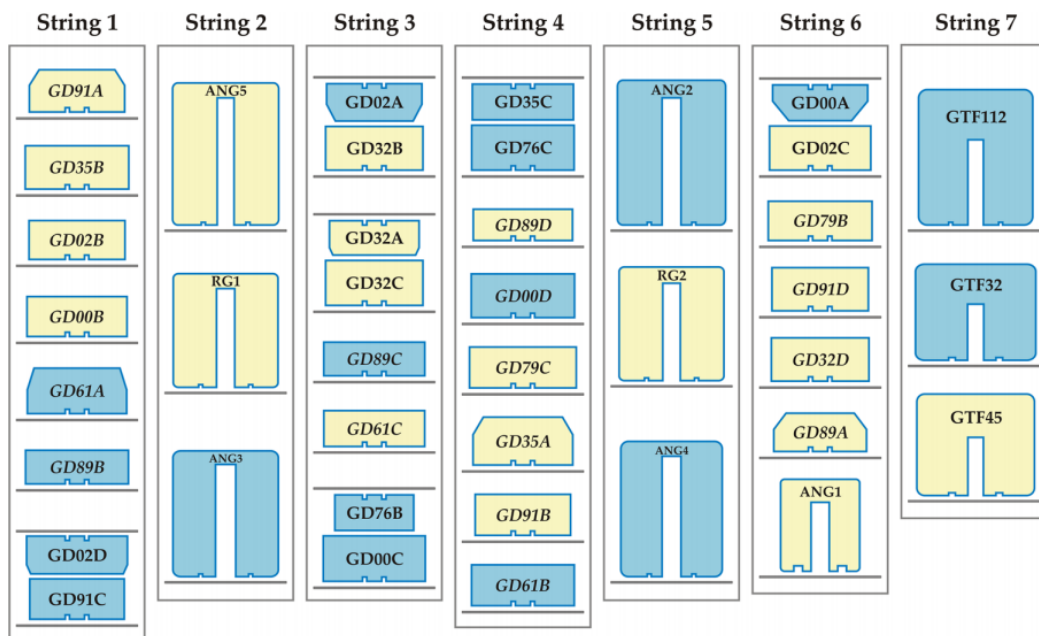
String 1
GD91A
GD35B
GD02B
GD00B
GD61A
GD89B
GD02D
GD91C

String 2
ANG5
RG1
ANG3

String 3
GD02A
GD32B
GD32A
GD32C
GD89C
GD61C
GD76B
GD00C

String 4
GD35C
GD76C
GD89D
GD00D
GD79C
GD35A
GD91B
GD61B

String 5
ANG2
RG2
ANG4

String 6
GD00A
GD02C
GD79B
GD91D
GD32D
GD89A
ANG1

String 7
GTF112
GTF32
GTF45